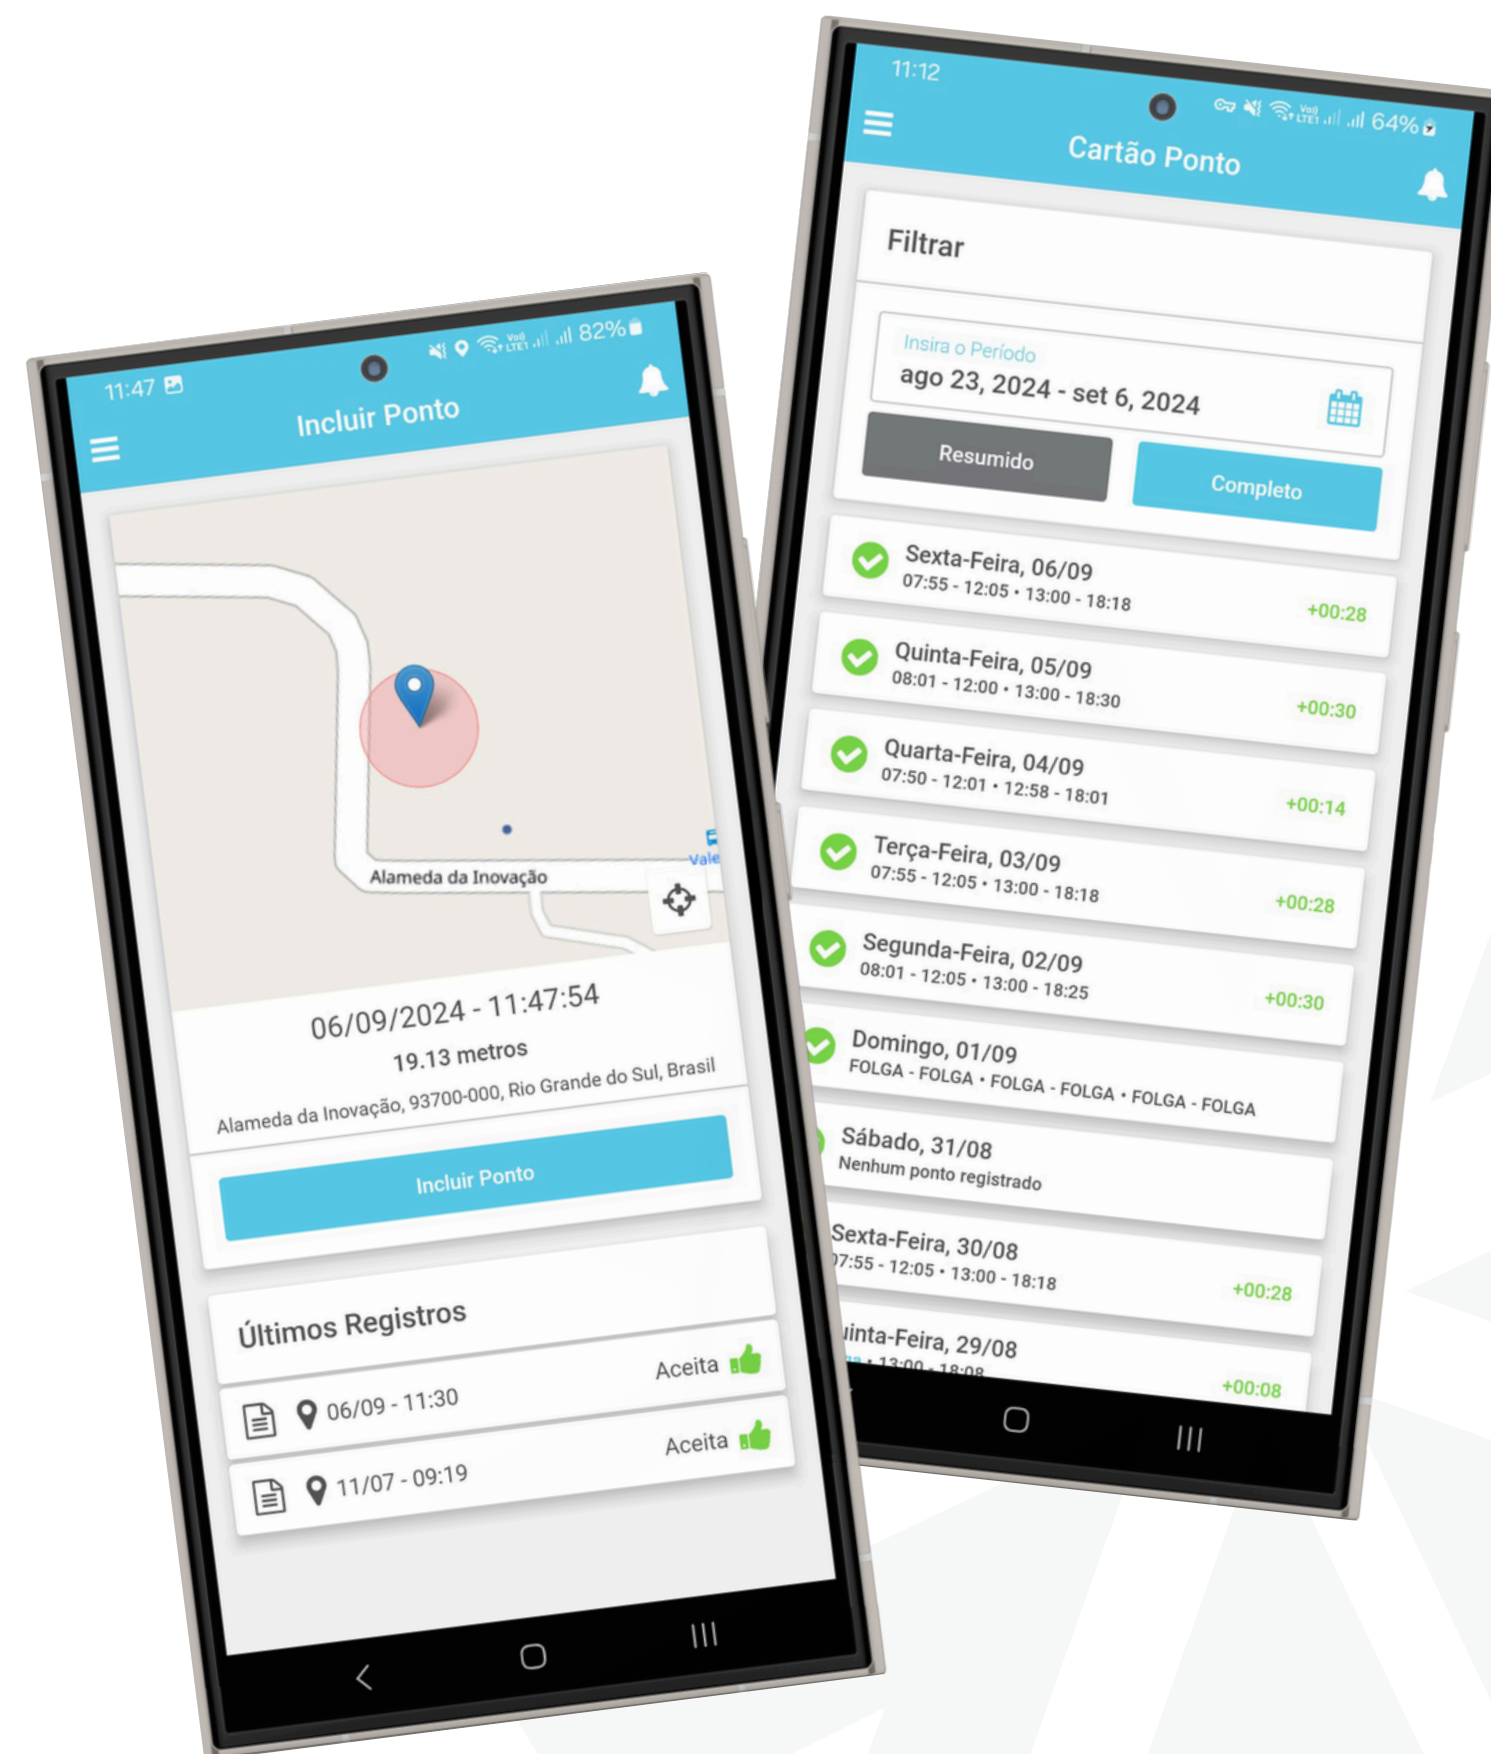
11:47 82%

Incluir Ponto

Alameda da Inovação

Vale

06/09/2024 - 11:47:54

19.13 metros

Alameda da Inovação, 93700-000, Rio Grande do Sul, Brasil

Incluir Ponto

Últimos Registros

06/09 - 11:30 Aceita

11/07 - 09:19 Aceita

11:12 64%

Cartão Ponto

Filtrar

Insira o Período

ago 23, 2024 - set 6, 2024

Resumido

Completo

Sexta-Feira, 06/09
07:55 - 12:05 • 13:00 - 18:18
+00:28

Quinta-Feira, 05/09
08:01 - 12:00 • 13:00 - 18:30
+00:30

Quarta-Feira, 04/09
07:50 - 12:01 • 12:58 - 18:01
+00:14

Terça-Feira, 03/09
07:55 - 12:05 • 13:00 - 18:18
+00:28

Segunda-Feira, 02/09
08:01 - 12:05 • 13:00 - 18:25
+00:30

Domingo, 01/09
FOLGA - FOLGA • FOLGA - FOLGA • FOLGA - FOLGA

Sábado, 31/08
Nenhum ponto registrado

Sexta-Feira, 30/08
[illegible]7:55 - 12:05 • 13:00 - 18:18
+00:28

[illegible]inta-Feira, 29/08
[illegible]
+00:08